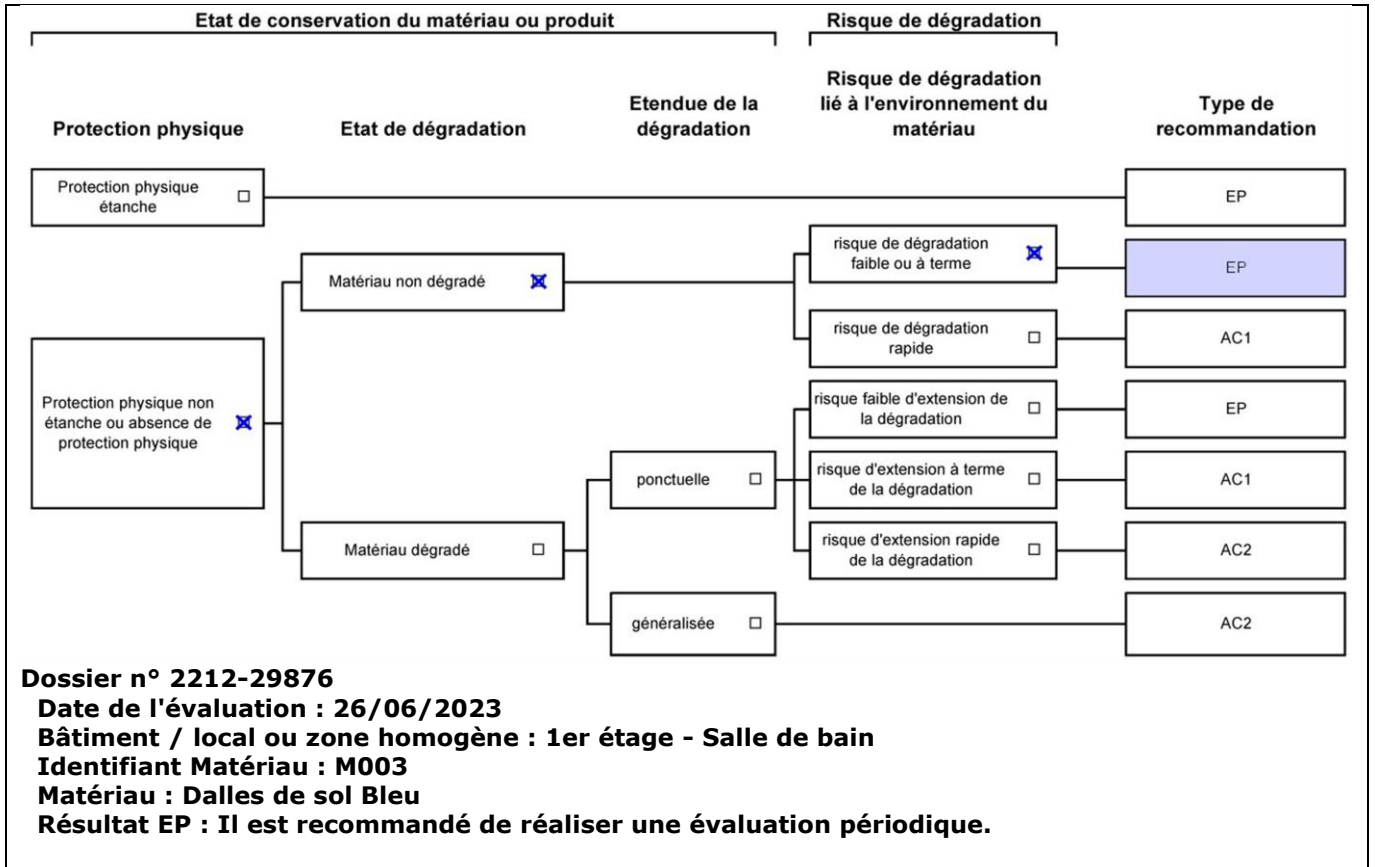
Etat de conservation du matériau ou produit

Risque de dégradation

Protection physique

Etat de dégradation

Etendue de la dégradation

Risque de dégradation lié à l'environnement du matériau

Type de recommandation

Protection physique étanche ☐

EP

Matériau non dégradé ☒

risque de dégradation faible ou à terme ☒

EP

risque de dégradation rapide ☐

AC1

Protection physique non étanche ou absence de protection physique ☒

risque faible d'extension de la dégradation ☐

EP

ponctuelle ☐

risque d'extension à terme de la dégradation ☐

AC1

Matériau dégradé ☐

risque d'extension rapide de la dégradation ☐

AC2

généralisée ☐

AC2

Dossier n° 2212-29876
Date de l'évaluation : 26/06/2023
Bâtiment / local ou zone homogène : 1er étage - Salle de bain
Identifiant Matériau : M003
Matériau : Dalles de sol Bleu
Résultat EP : Il est recommandé de réaliser une évaluation périodique.